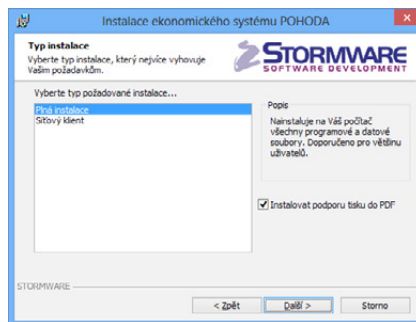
Instalace ekonomického systému POHODA

Typ instalace
Vyberte typ instalace, který nejvíce vyhovuje Vašim požadavkům.

STORMWARE
SOFTWARE DEVELOPMENT

Vyberte typ požadované instalace...

Plná instalace
Síťový klient

Popis
Nainstaluje na Váš počítač všechny programové a datové soubory. Doporučeno pro většinu uživatelů.

Instalovat podporu tisku do PDF

STORMWARE

< Zpět
Další >
Storno